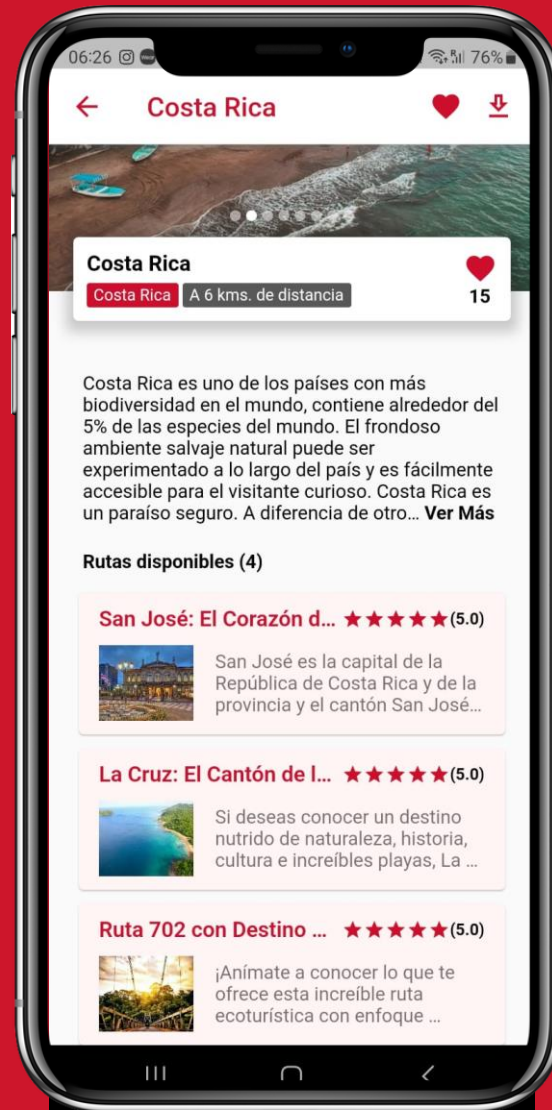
06:26 76%

Costa Rica

Costa Rica
Costa Rica A 6 kms. de distancia
15

Costa Rica es uno de los países con más biodiversidad en el mundo, contiene alrededor del 5% de las especies del mundo. El frondoso ambiente salvaje natural puede ser experimentado a lo largo del país y es fácilmente accesible para el visitante curioso. Costa Rica es un paraíso seguro. A diferencia de otro… Ver Más

Rutas disponibles (4)

San José: El Corazón d… ★★★★★(5.0)
San José es la capital de la República de Costa Rica y de la provincia y el cantón San José…

La Cruz: El Cantón de l… ★★★★★(5.0)
Si deseas conocer un destino nutrido de naturaleza, historia, cultura e increíbles playas, La …

Ruta 702 con Destino … ★★★★★(5.0)
¡Anímate a conocer lo que te ofrece esta increíble ruta ecoturística con enfoque …